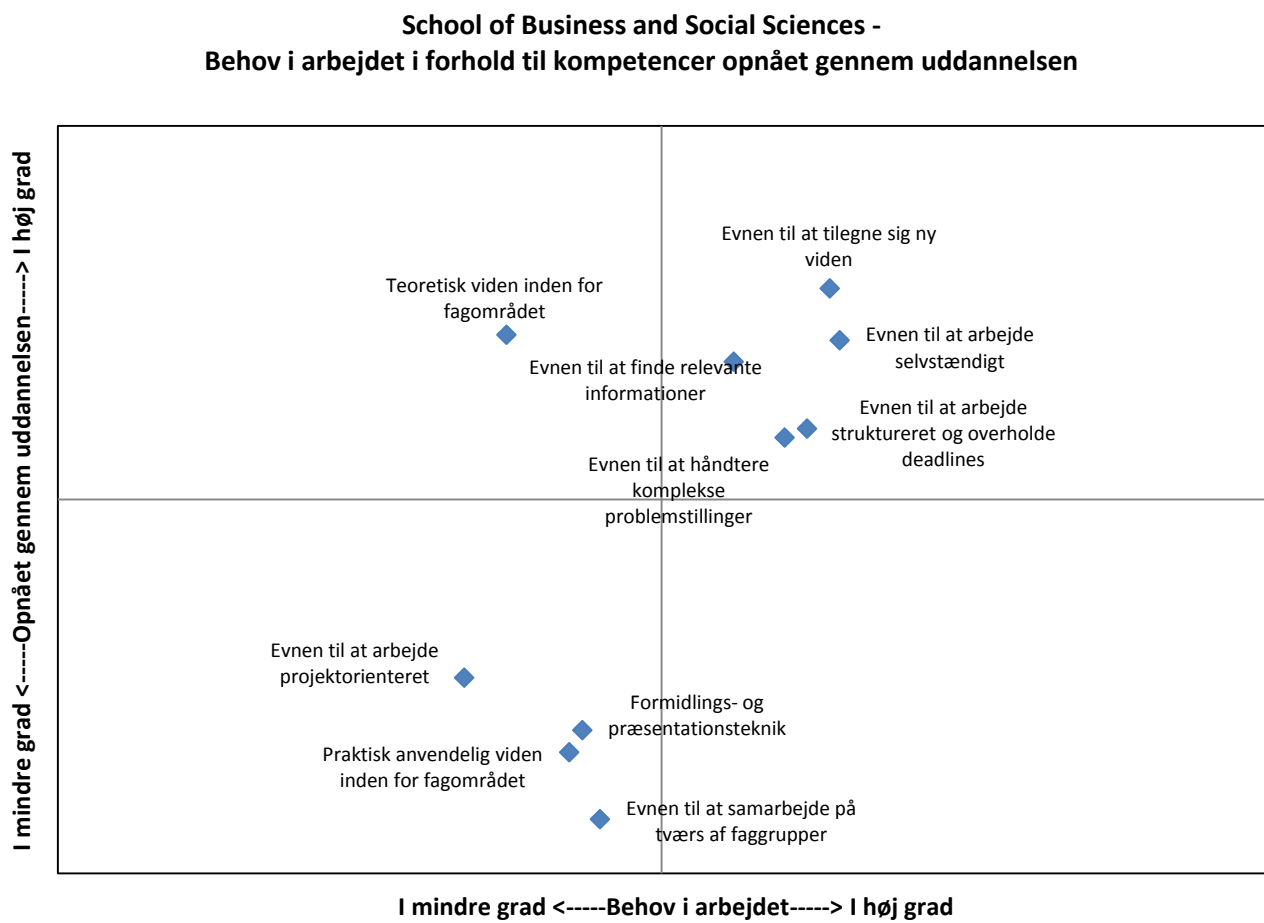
School of Business and Social Sciences -
Behov i arbejdet i forhold til kompetencer opnået gennem uddannelsen

I mindre grad <-----Opnået gennem uddannelsen-----> I høj grad

Evnen til at tilegne sig ny viden

Teoretisk viden inden for fagområdet

Evnen til at arbejde selvstændigt

Evnen til at finde relevante informationer

Evnen til at arbejde struktureret og overholde deadlines

Evnen til at håndtere komplekse problemstillinger

Evnen til at arbejde projektorienteret

Formidlings- og præsentationsteknik

Praktisk anvendelig viden inden for fagområdet

Evnen til at samarbejde på tværs af faggrupper

I mindre grad <-----Behov i arbejdet-----> I høj grad